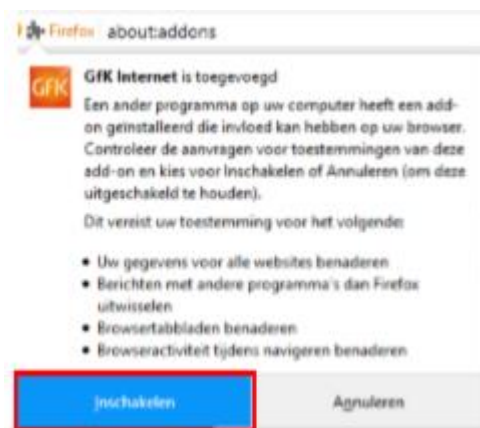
Firefox about:addons

GfK

GfK Internet is toegevoegd

Een ander programma op uw computer heeft een add-on geïnstalleerd die invloed kan hebben op uw browser. Controleer de aanvragen voor toestemmingen van deze add-on en kies voor Inschakelen of Annuleren (om deze uitgeschakeld te houden).

Dit vereist uw toestemming voor het volgende:

• Uw gegevens voor alle websites benaderen
• Berichten met andere programma's dan Firefox uitwisselen
• Browsertabbladen benaderen
• Browseractiviteit tijdens navigeren benaderen

Inschakelen

Annuleren